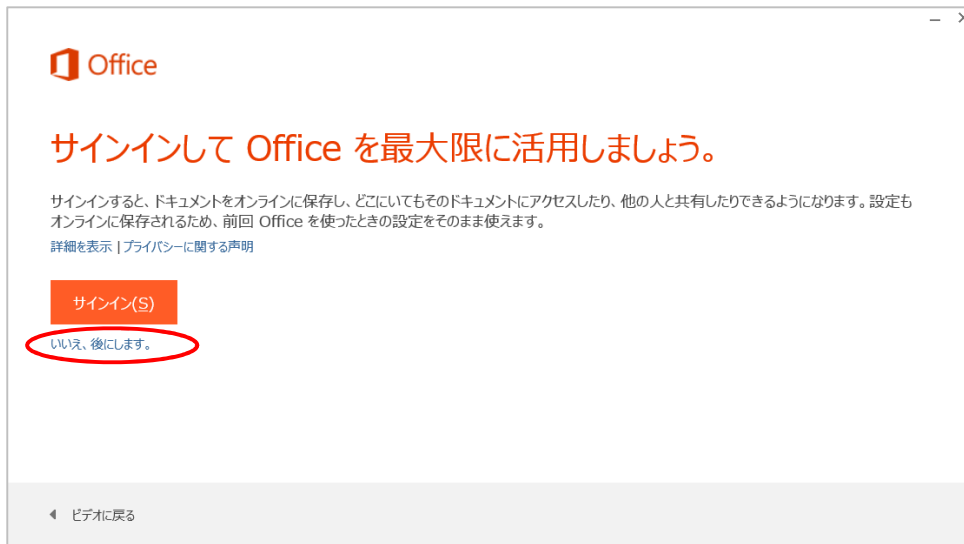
– ×

Office

サインインして Office を最大限に活用しましょう。

サインインすると、ドキュメントをオンラインに保存し、どこにいてもそのドキュメントにアクセスしたり、他の人と共有したりできるようになります。設定もオンラインに保存されるため、前回 Office を使ったときの設定をそのまま使えます。

詳細を表示 | プライバシーに関する声明

サインイン(S)

いいえ、後にします。

ビデオに戻る